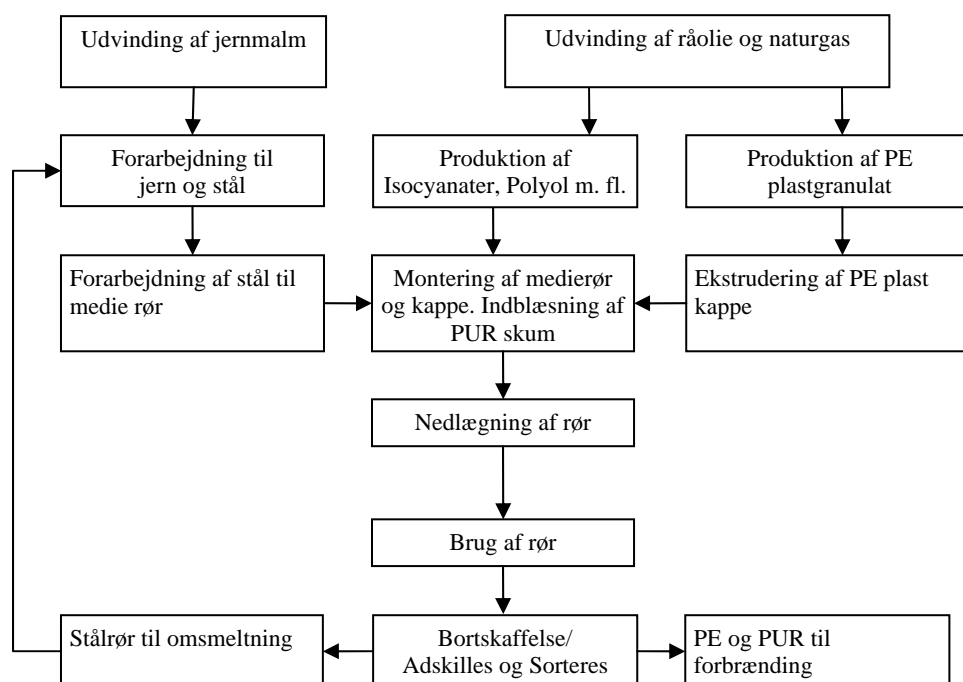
Udvinding af jernmalm

Udvinding af råolie og naturgas

Forarbejdning til jern og stål

Produktion af Isocyanater, Polyol m. fl.

Produktion af PE plastgranulat

Forarbejdning af stål til medie rør

Montering af medierør og kappe. Indblæsning af PUR skum

Ekstrudering af PE plast kappe

Nedlægning af rør

Brug af rør

Stålrør til omsmeltning

Bortskaffelse/ Adskilles og Sorteres

PE og PUR til forbrænding